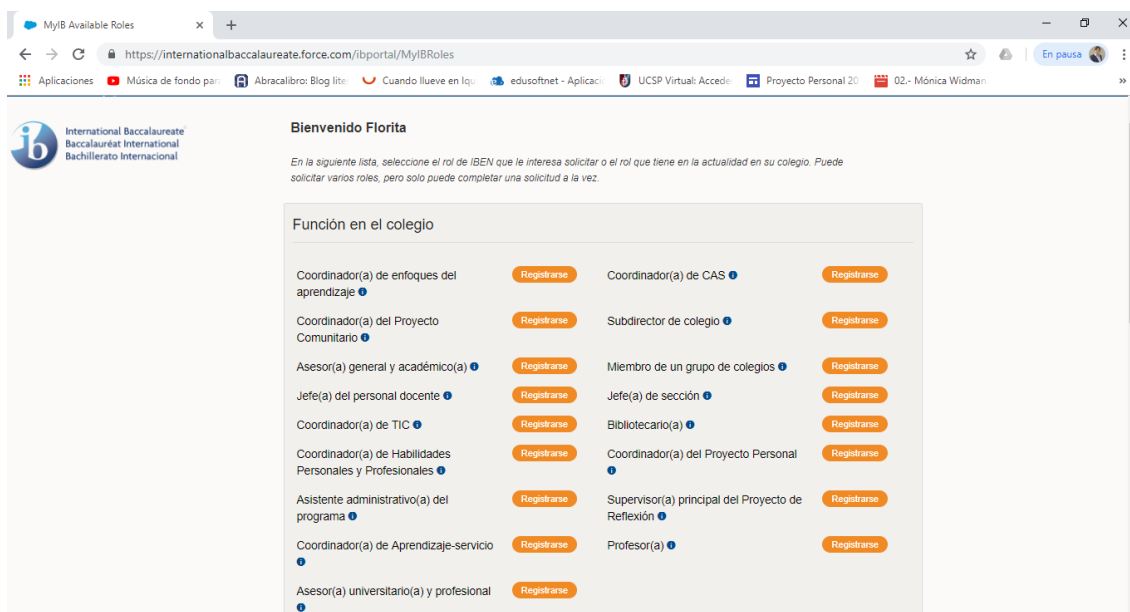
MyIB Available Roles ×

https://internationalbaccalaureate.force.com/ibportal/MyIBRoles

En pausa

Aplicaciones  Música de fondo par  Abracalibro: Blog lite  Cuando llueve en Iqu  edusoftnet - Aplicaci  UCSP Virtual: Accede  Proyecto Personal 20  02.- Mónica Widman

International Baccalaureate
Baccalauréat International
Bachillerato Internacional

Bienvenido Florita

En la siguiente lista, seleccione el rol de IBEN que le interesa solicitar o el rol que tiene en la actualidad en su colegio. Puede solicitar varios roles, pero solo puede completar una solicitud a la vez.

Función en el colegio

Coordinador(a) de enfoques del aprendizaje Registrarse
Coordinador(a) de CAS Registrarse
Coordinador(a) del Proyecto Comunitario Registrarse
Subdirector de colegio Registrarse
Asesor(a) general y académico(a) Registrarse
Miembro de un grupo de colegios Registrarse
Jefe(a) del personal docente Registrarse
Jefe(a) de sección Registrarse
Coordinador(a) de TIC Registrarse
Bibliotecario(a) Registrarse
Coordinador(a) de Habilidades Personales y Profesionales Registrarse
Coordinador(a) del Proyecto Personal Registrarse
Asistente administrativo(a) del programa Registrarse
Supervisor(a) principal del Proyecto de Reflexión Registrarse
Coordinador(a) de Aprendizaje-servicio Registrarse
Profesor(a) Registrarse
Asesor(a) universitario(a) y profesional Registrarse